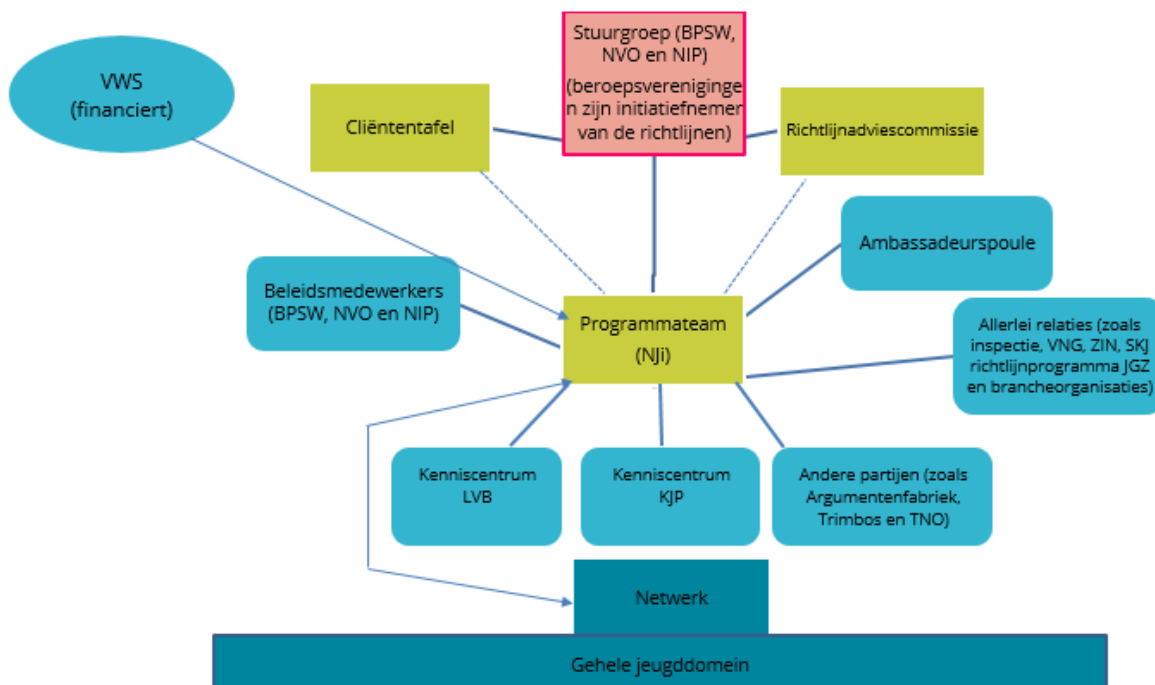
VWS
(financiert)

Cliëntentafel

Stuurgroep (BPSW, NVO en NIP)
(beroepsverenigingen zijn initiatiefnemer van de richtlijnen)

Richtlijnadviescommissie

Ambassadeurspoule

Beleidsmedewerkers (BPSW, NVO en NIP)

Programmateam
(NJi)

Allerlei relaties (zoals inspectie, VNG, ZIN, SKJ richtlijnprogramma JGZ en brancheorganisaties)

Kenniscentrum LVB

Kenniscentrum KJP

Andere partijen (zoals Argumentenfabriek, Trimbos en TNO)

Netwerk

Gehele jeugddomein